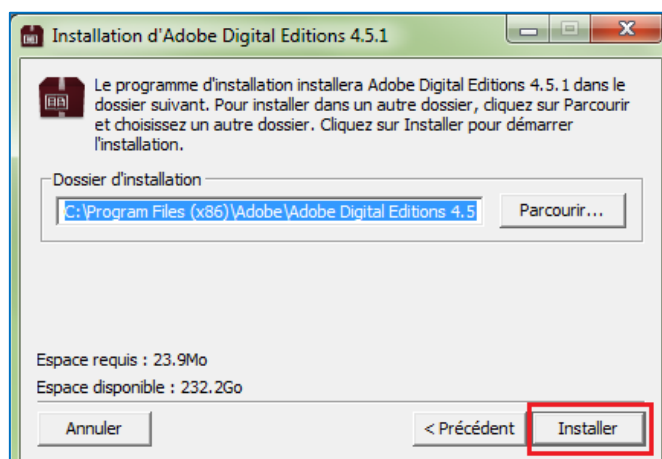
Installation d'Adobe Digital Editions 4.5.1

Le programme d'installation installera Adobe Digital Editions 4.5.1 dans le dossier suivant. Pour installer dans un autre dossier, cliquez sur Parcourir et choisissez un autre dossier. Cliquez sur Installer pour démarrer l'installation.

Dossier d'installation

C:\Program Files (x86)\Adobe\Adobe Digital Editions 4.5

Parcourir...

Espace requis : 23.9Mo

Espace disponible : 232.2Go

Annuler

< Précédent

Installer